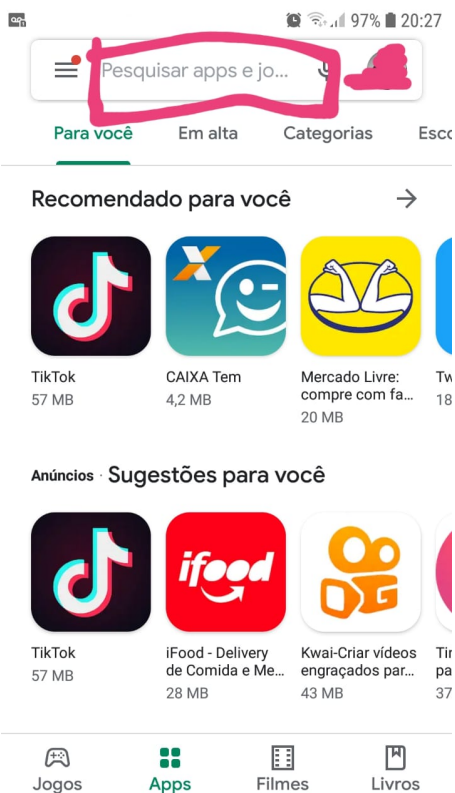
97% 20:27

Pesquisar apps e jo...

Para você
Em alta
Categorias
Esc

Recomendado para você

TikTok
57 MB

CAIXA Tem
4,2 MB

Mercado Livre: compre com fa...
20 MB

Tw
18

Anúncios · Sugestões para você

TikTok
57 MB

ifood

iFood - Delivery de Comida e Me...
28 MB

Kwai-Criar vídeos engraçados par...
43 MB

Tin
37

Jogos
Apps
Filmes
Livros